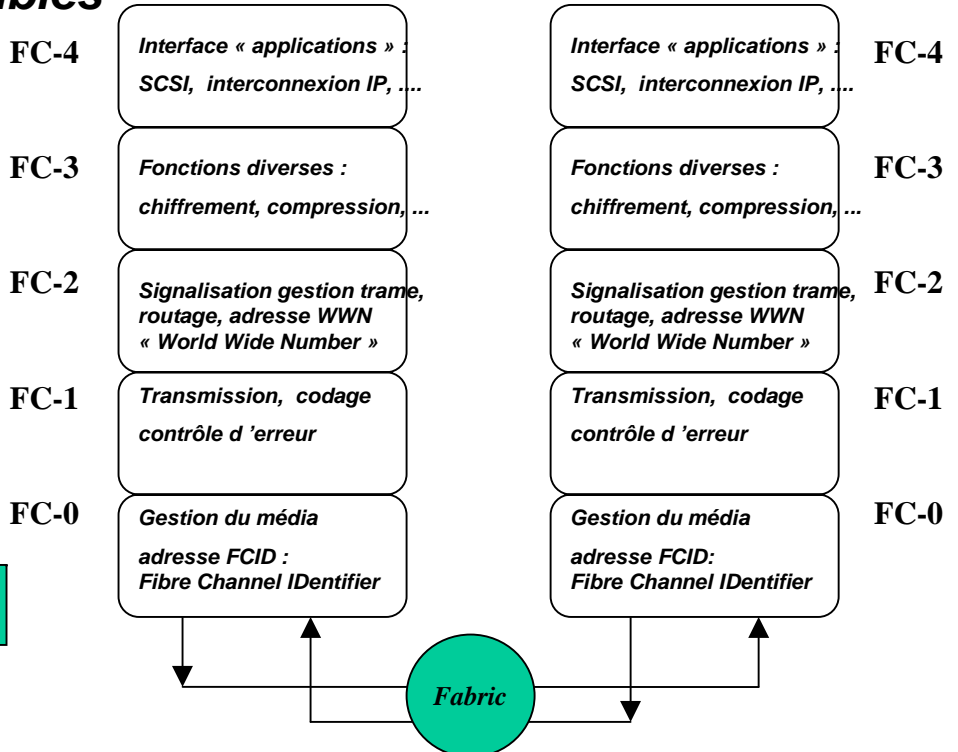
ibles

FC-4
Interface « applications » :
SCSI, interconnexion IP, ....

FC-3
Fonctions diverses :
chiffrement, compression, ...

FC-2
Signalisation gestion trame, routage, adresse WWN « World Wide Number »

FC-1
Transmission, codage
contrôle d 'erreur

FC-0
Gestion du média
adresse FCID : Fibre Channel IDentifier

Interface « applications » :
SCSI, interconnexion IP, ....
FC-4

Fonctions diverses :
chiffrement, compression, ...
FC-3

Signalisation gestion trame, routage, adresse WWN « World Wide Number »
FC-2

Transmission, codage
contrôle d 'erreur
FC-1

Gestion du média
adresse FCID: Fibre Channel IDentifier
FC-0

Fabric